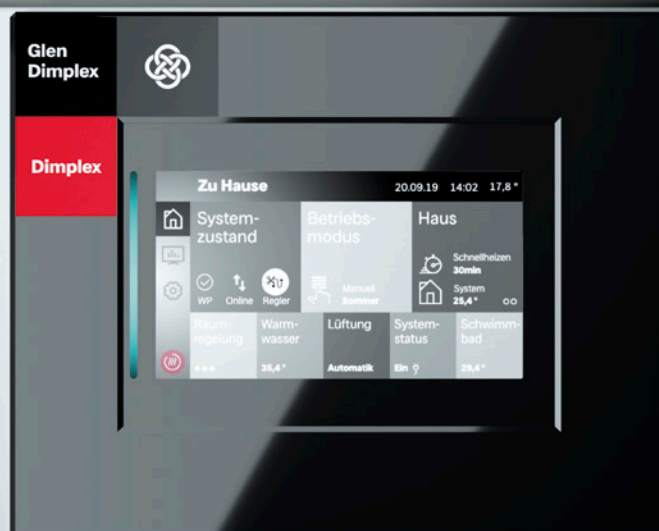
Glen Dimplex

Dimplex

Zu Hause 20.09.19 14:02 17,8 °

Systemzustand

WP Online Regler

Betriebsmodus

Manuell Sommer

Haus

Schnellheizen 30min

System 25,4 °

Raumregelung

Warmwasser 35,4 °

Lüftung Automatik

Systemstatus Ein

Schwimmbad 29,4 °